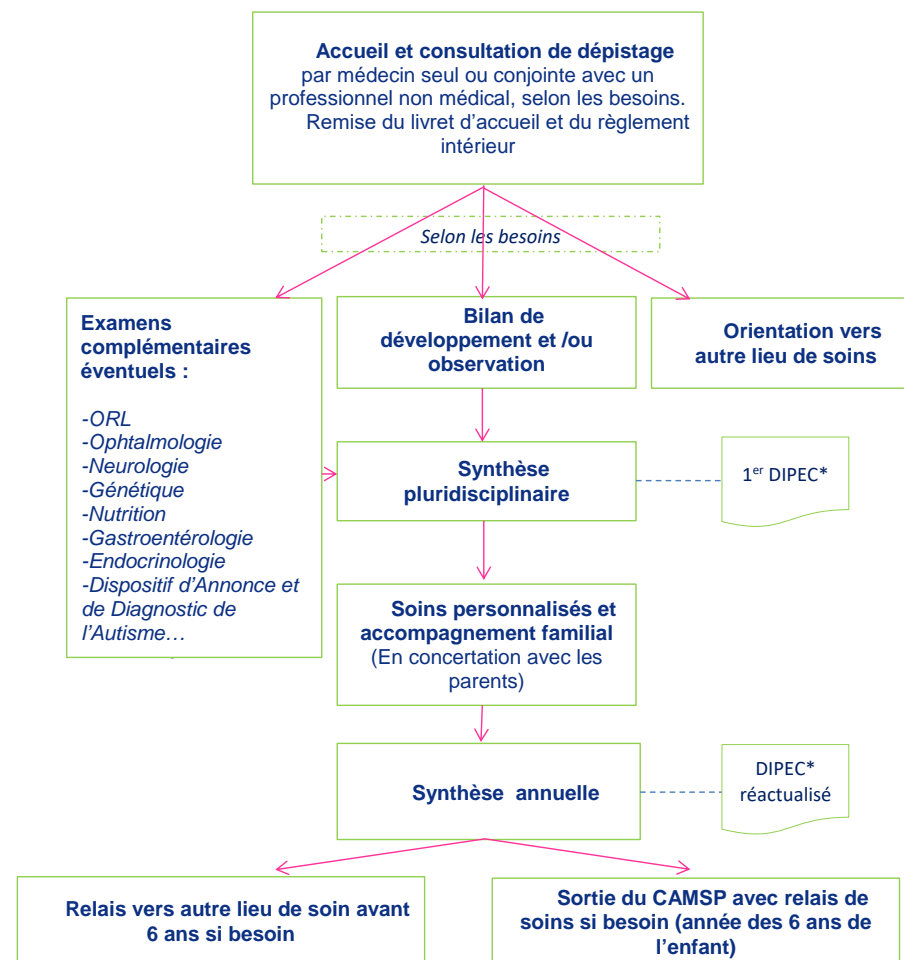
Accueil et consultation de dépistage par médecin seul ou conjointe avec un professionnel non médical, selon les besoins. Remise du livret d'accueil et du règlement intérieur

Selon les besoins

Examens complémentaires éventuels :

-ORL
-Ophtalmologie
-Neurologie
-Génétique
-Nutrition
-Gastroentérologie
-Endocrinologie
-Dispositif d'Annonce et de Diagnostic de l'Autisme…

Bilan de développement et /ou observation

Orientation vers autre lieu de soins

Synthèse pluridisciplinaire

1$^{er}$ DIPEC*

Soins personnalisés et accompagnement familial (En concertation avec les parents)

Synthèse annuelle

DIPEC* réactualisé

Relais vers autre lieu de soin avant 6 ans si besoin

Sortie du CAMSP avec relais de soins si besoin (année des 6 ans de l'enfant)